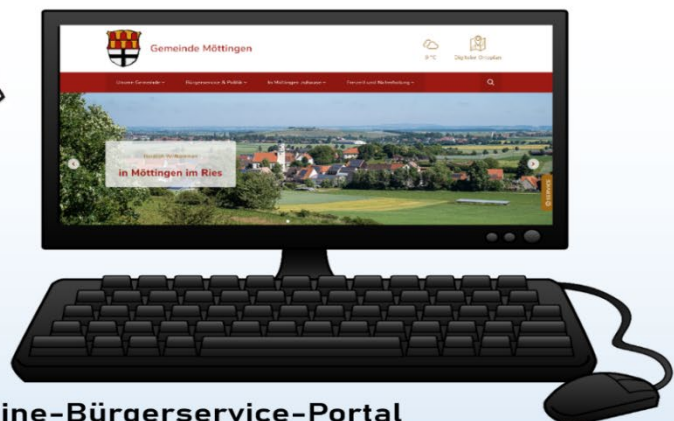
Gemeinde Möttingen

8°C

Digitaler Ortsplan

Unsere Gemeinde

Bürgerservice & Politik

In Möttingen zuhause

Freizeit und Naherholung

Herzlich Willkommen

in Möttingen im Ries

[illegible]ine-Bürgerservice-Portal